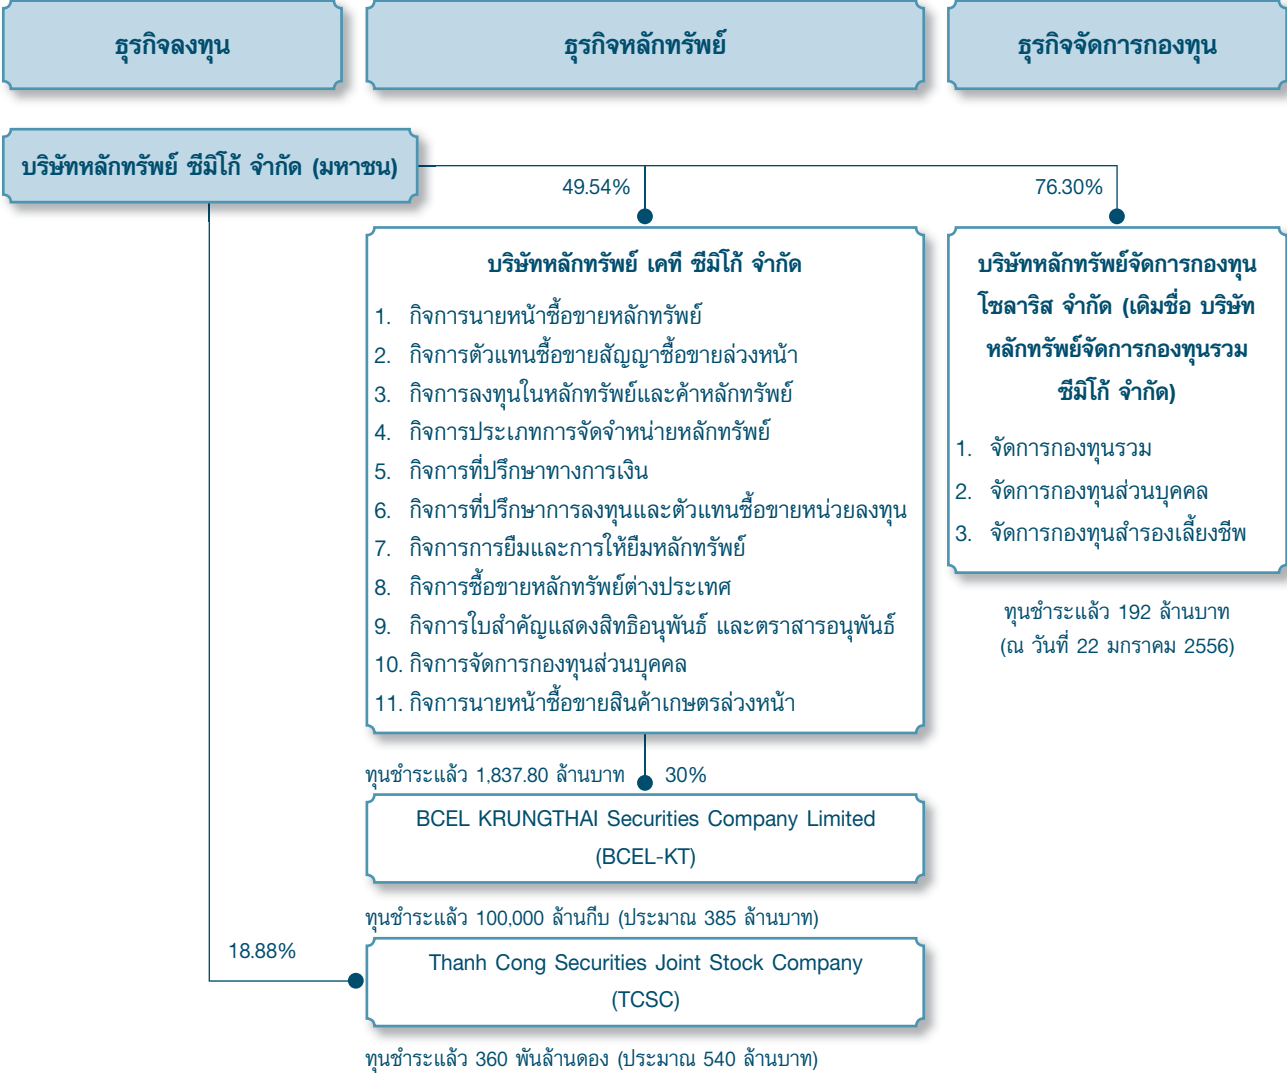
ธุรกิจลงทุน

ธุรกิจหลักทรัพย์

ธุรกิจจัดการกองทุน

บริษัทหลักทรัพย์ ซีมิโก้ จำกัด (มหาชน)

49.54%

76.30%

บริษัทหลักทรัพย์ เคที ซีมิโก้ จำกัด

1. กิจการนายหน้าซื้อขายหลักทรัพย์
2. กิจการตัวแทนซื้อขายสัญญาซื้อขายล่วงหน้า
3. กิจการลงทุนในหลักทรัพย์และค้าหลักทรัพย์
4. กิจการประเภทการจัดจำหน่ายหลักทรัพย์
5. กิจการที่ปรึกษาทางการเงิน
6. กิจการที่ปรึกษาการลงทุนและตัวแทนซื้อขายหน่วยลงทุน
7. กิจการการยืมและการให้ยืมหลักทรัพย์
8. กิจการซื้อขายหลักทรัพย์ต่างประเทศ
9. กิจการใบสำคัญแสดงสิทธิอนุพันธ์ และตราสารอนุพันธ์
10. กิจการจัดการกองทุนส่วนบุคคล
11. กิจการนายหน้าซื้อขายสินค้าเกษตรล่วงหน้า

บริษัทหลักทรัพย์จัดการกองทุน โซลาริส จำกัด (เดิมชื่อ บริษัทหลักทรัพย์จัดการกองทุนรวม ซีมิโก้ จำกัด)

1. จัดการกองทุนรวม
2. จัดการกองทุนส่วนบุคคล
3. จัดการกองทุนสำรองเลี้ยงชีพ

ทุนชำระแล้ว 192 ล้านบาท (ณ วันที่ 22 มกราคม 2556)

ทุนชำระแล้ว 1,837.80 ล้านบาท

30%

BCEL KRUNGTHAI Securities Company Limited (BCEL-KT)

ทุนชำระแล้ว 100,000 ล้านกีบ (ประมาณ 385 ล้านบาท)

18.88%

Thanh Cong Securities Joint Stock Company (TCSC)

ทุนชำระแล้ว 360 พันล้านดอง (ประมาณ 540 ล้านบาท)